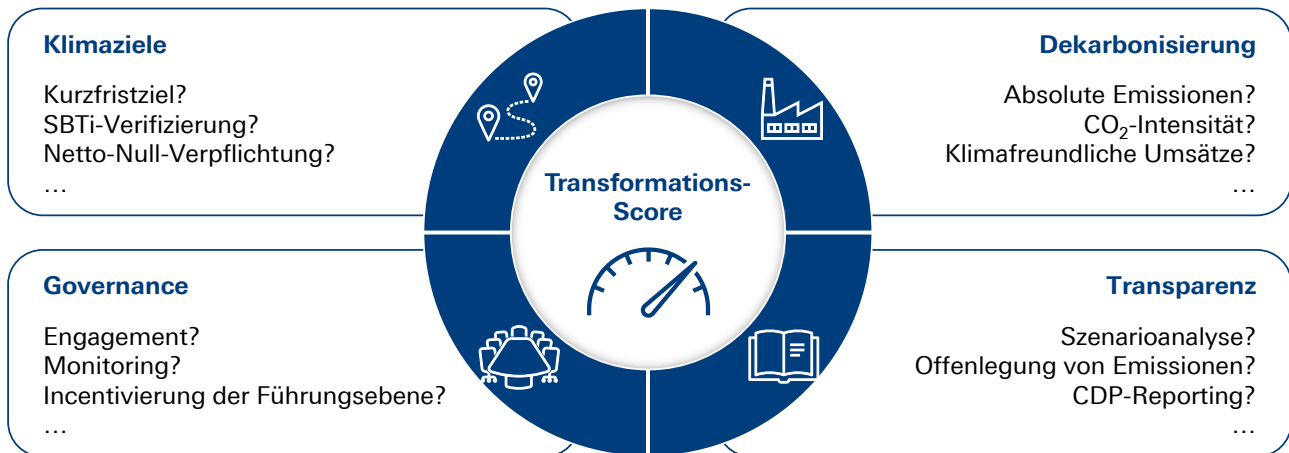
Klimaziele

Kurzfristziel?
SBTi-Verifizierung?
Netto-Null-Verpflichtung?
…

Dekarbonisierung

Absolute Emissionen?
$CO_2$-Intensität?
Klimafreundliche Umsätze?
…

Transformations-Score

Governance

Engagement?
Monitoring?
Incentivierung der Führungsebene?
…

Transparenz

Szenarioanalyse?
Offenlegung von Emissionen?
CDP-Reporting?
…